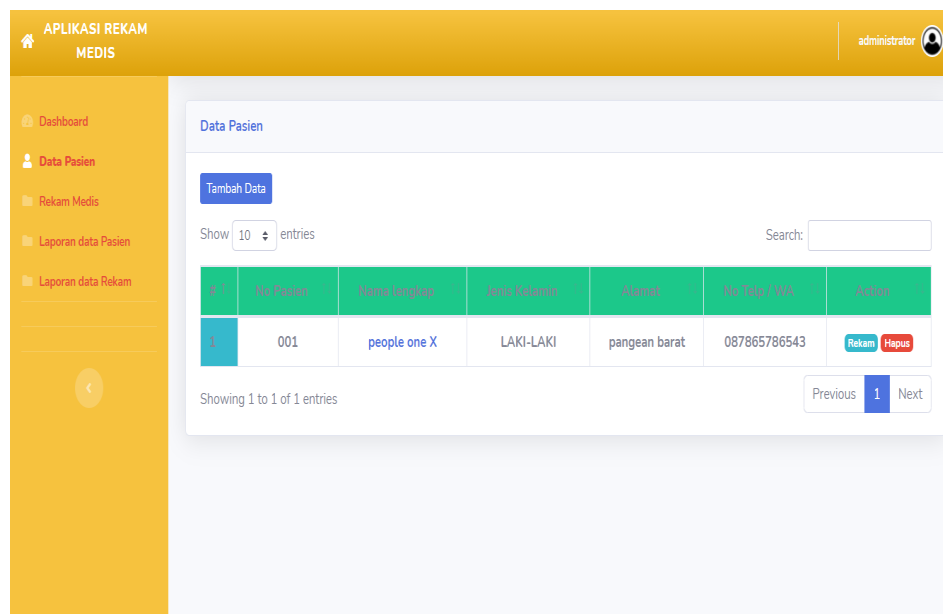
APLIKASI REKAM MEDIS

administrator

Dashboard
Data Pasien
Rekam Medis
Laporan data Pasien
Laporan data Rekam

Data Pasien

Tambah Data

Show 10 entries

Search:

| # | No Pasien | Nama lengkap | Jenis Kelamin | Alamat | No Telp / WA | Action |
|---|---|---|---|---|---|---|
| 1 | 001 | people one X | LAKI-LAKI | pangean barat | 087865786543 | Rekam Hapus |

Showing 1 to 1 of 1 entries

Previous 1 Next